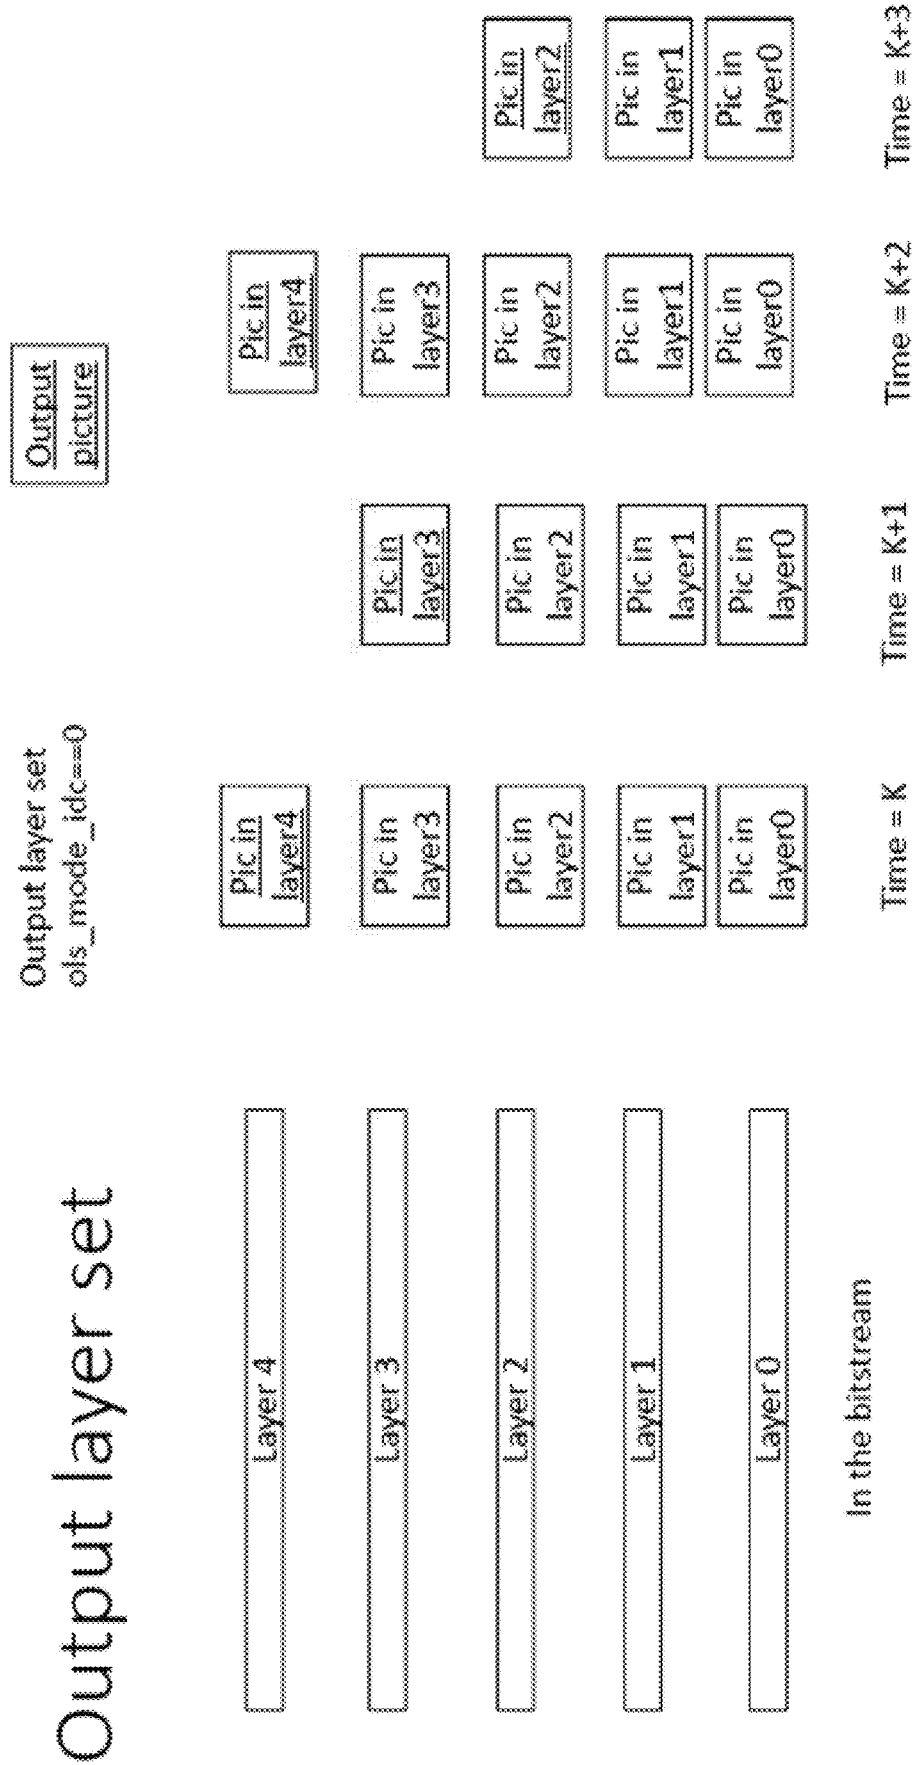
Output layer set

Layer 4

Layer 3

Layer 2

Layer 1

Layer 0

In the bitstream

Output layer set
ols_mode_idc==0

Output
picture

Pic in
layer4

Pic in
layer3

Pic in
layer2

Pic in
layer1

Pic in
layer0

Time = K

Pic in
layer3

Pic in
layer2

Pic in
layer1

Pic in
layer0

Time = K+1

Pic in
layer4

Pic in
layer3

Pic in
layer2

Pic in
layer1

Pic in
layer0

Time = K+2

Pic in
layer2

Pic in
layer1

Pic in
layer0

Time = K+3